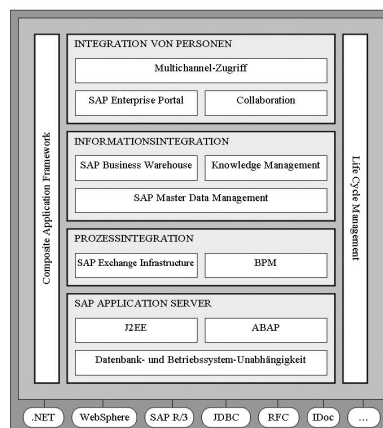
Composite Application Framework

INTEGRATION VON PERSONEN

Multichannel-Zugriff

SAP Enterprise Portal

Collaboration

INFORMATIONSINTEGRATION

SAP Business Warehouse

Knowledge Management

SAP Master Data Management

PROZESSINTEGRATION

SAP Exchange Infrastructure

BPM

SAP APPLICATION SERVER

J2EE

ABAP

Datenbank- und Betriebssystem-Unabhängigkeit

Life Cycle Management

.NET

WebSphere

SAP R/3

JDBC

RFC

IDoc

...